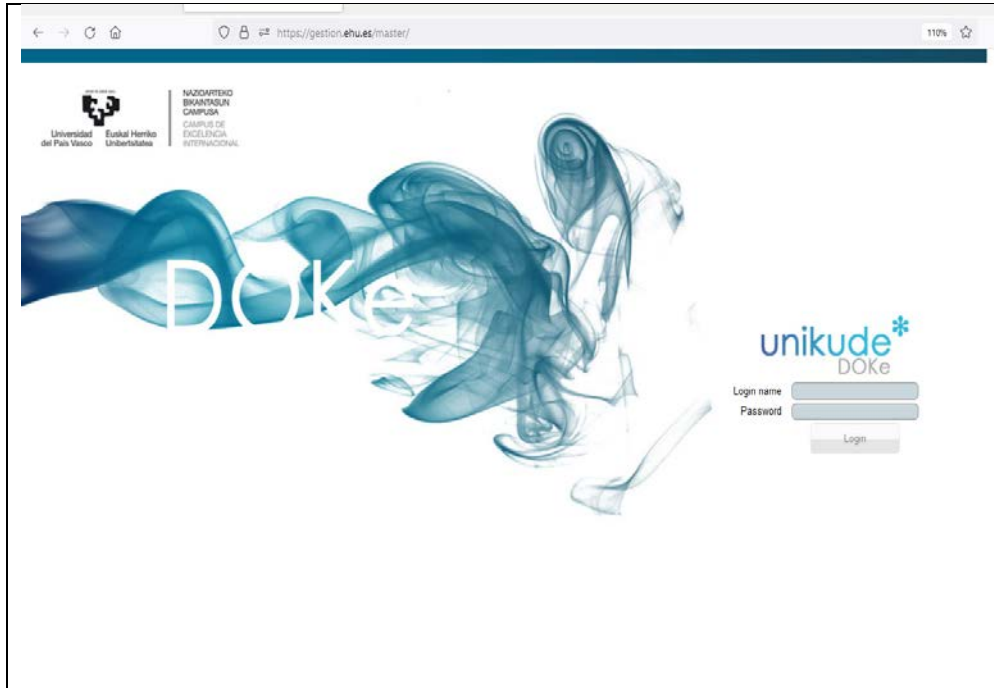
https://gestion.ehu.es/master/

110%

Universidad del País Vasco Euskal Herriko Unibertsitatea

NAZIOARTEKO BIKAINTASUN CAMPUSA
CAMPUS DE EXCELENCIA INTERNACIONAL

DOKe

unikude
DOKe

Login name
Password
Login